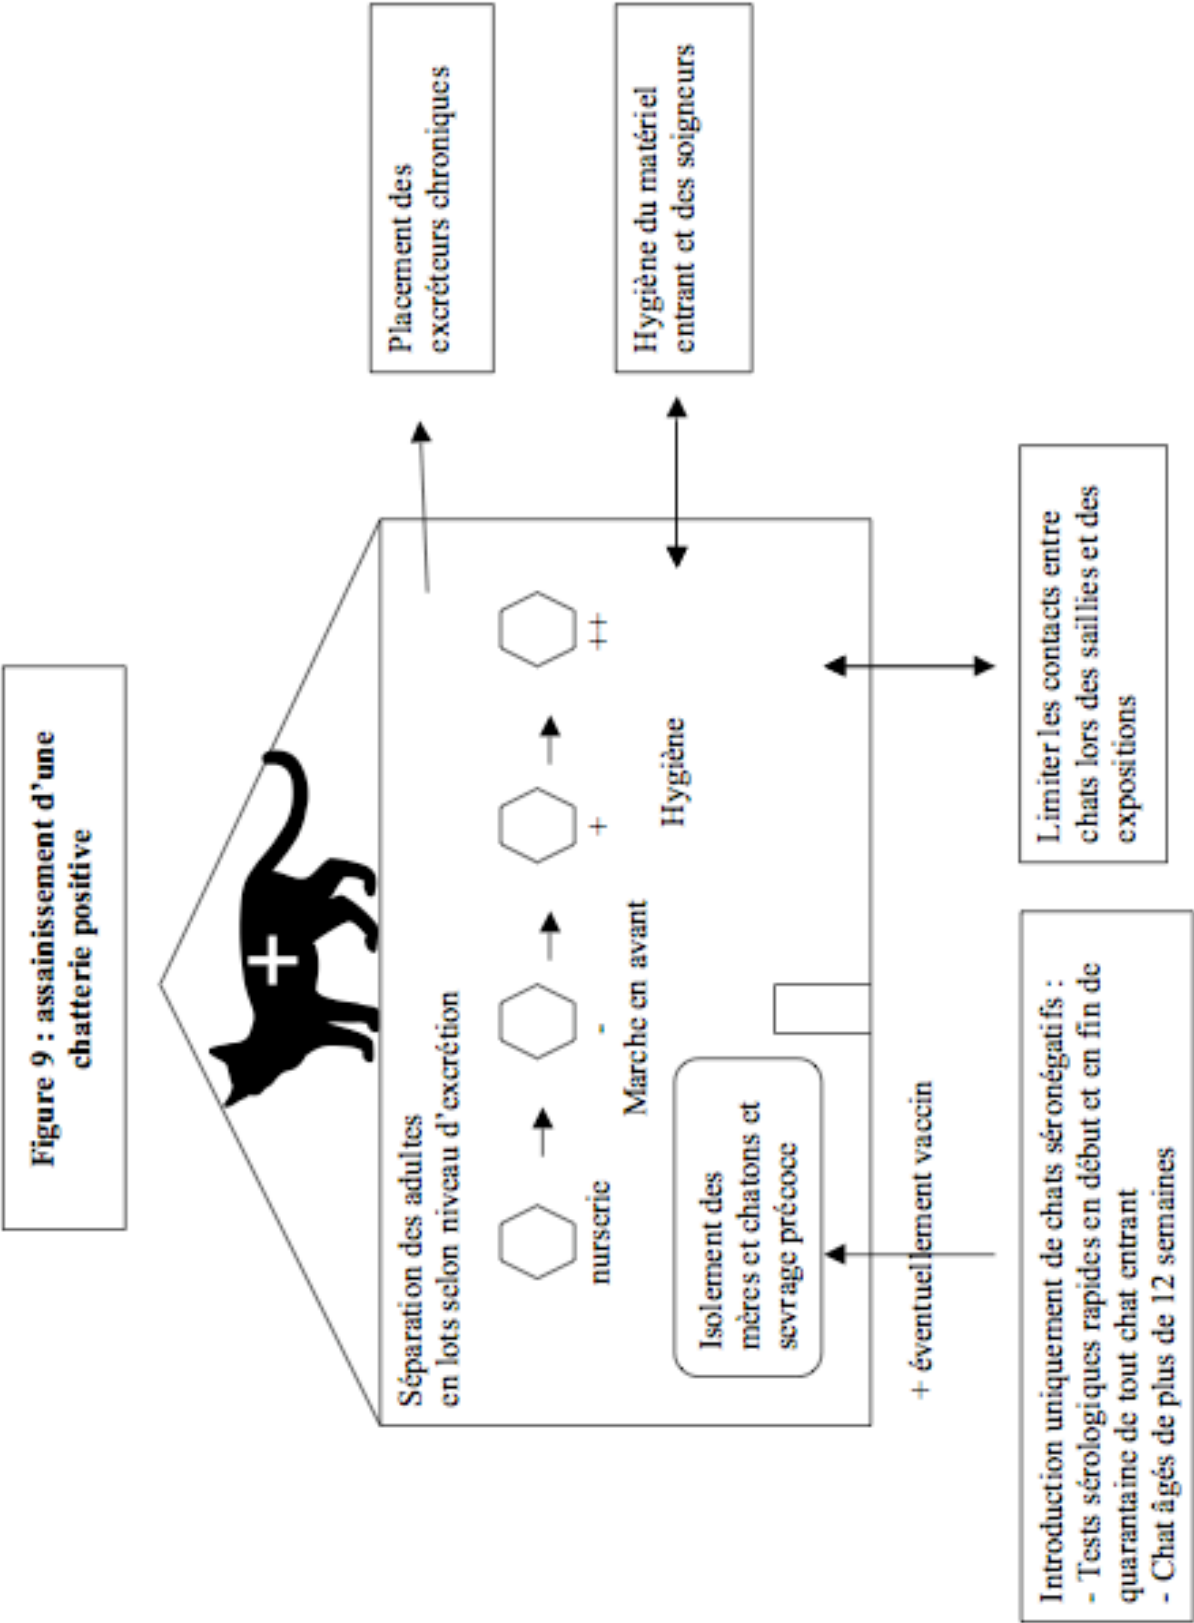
Figure 9 : assainissement d'une chatterie positive

+

Séparation des adultes en lots selon niveau d'excrétion

nurserie

-

+

++

Marche en avant

Hygiène

Isolement des mères et chatons et sevrage précoce

Placement des excréteurs chroniques

Hygiène du matériel entrant et des soigneurs

Limiter les contacts entre chats lors des saillies et des expositions

+ éventuellement vaccin

Introduction uniquement de chats séronégatifs :
- Tests sérologiques rapides en début et en fin de quarantaine de tout chat entrant
- Chat âgés de plus de 12 semaines